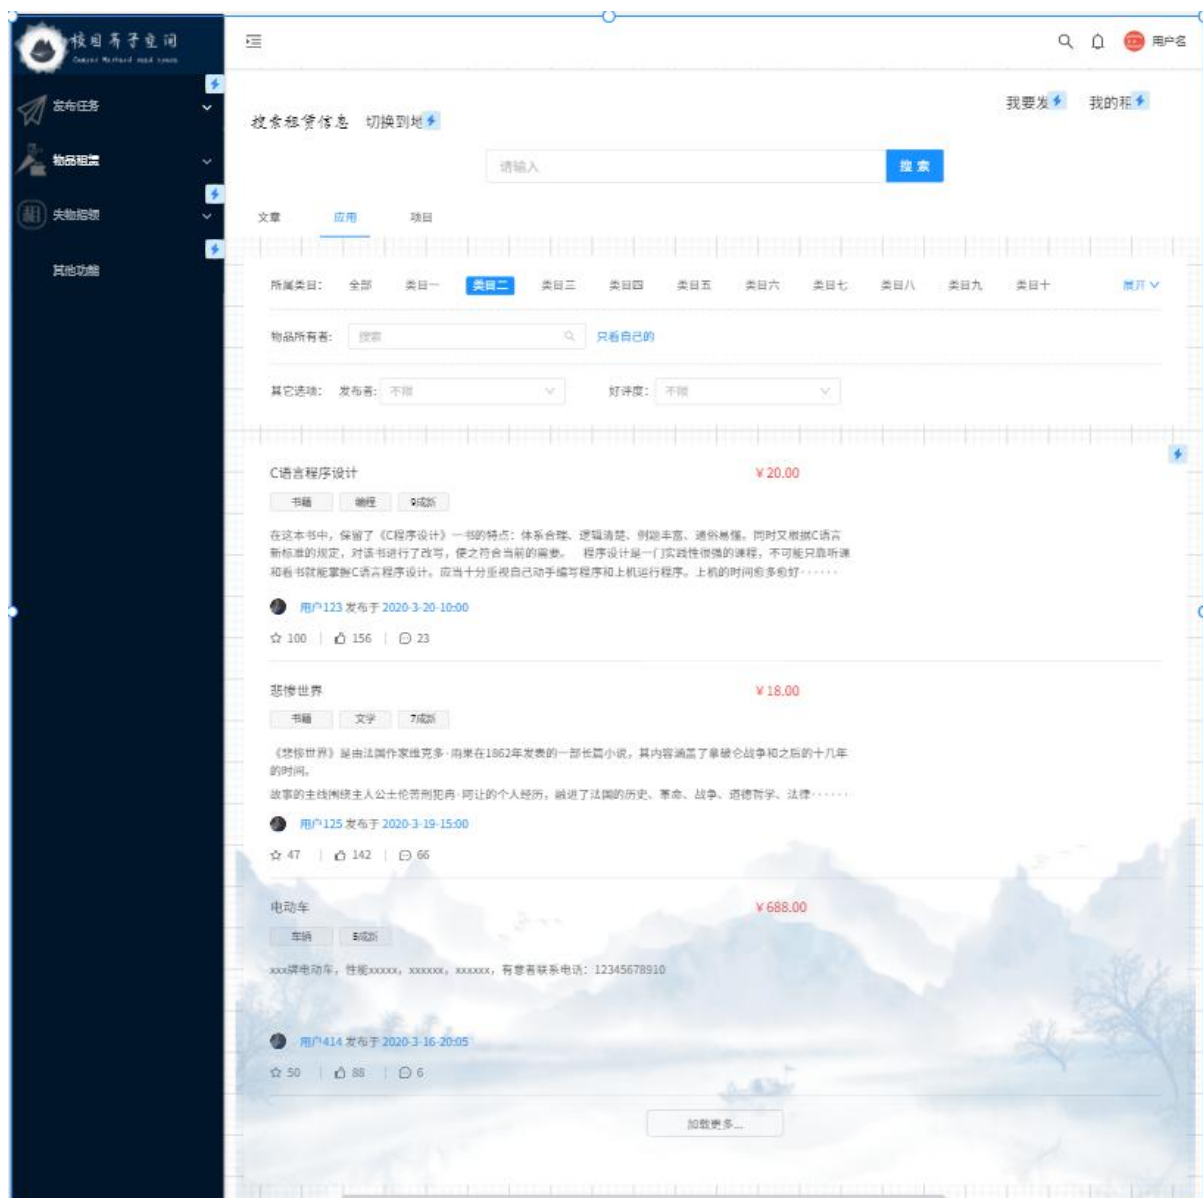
校园有子空间
Campus Method and space

发布任务
物品租赁
失物招领
其他功能

用户名

我要发
我的租

搜索租赁信息 切换到地

请输入
搜索

文章 应用 项目

所属类目: 全部 类目一 类目二 类目三 类目四 类目五 类目六 类目七 类目八 类目九 类目十 展开

物品所有者: 搜索 只看自己的

其它选项: 发布者: 不限 好评度: 不限

C语言程序设计
¥20.00
书籍 教程 9成新
在这本书中,保留了《C程序设计》一书的特点:体系合理、逻辑清楚、例题丰富、通俗易懂。同时又根据C语言新标准的规定,对该书进行了改写,使之符合当前的需要。 程序设计是一门实践性很强的课程,不可能只靠听课和看书就能掌握C语言程序设计。应当十分重视自己动手编写程序和上机运行程序。上机的时间愈多愈好……
用户123 发布于 2020-3-20-10:00
100 | 156 | 23

悲惨世界
¥18.00
书籍 文学 7成新
《悲惨世界》是由法国作家维克多·雨果在1862年发表的一部长篇小说,其内容涵盖了拿破仑战争和之后的十几年的时间。
故事的主线围绕主人公土伦苦刑犯冉·阿让的个人经历,融进了法国的历史、革命、战争、道德哲学、法律……
用户125 发布于 2020-3-19-15:00
47 | 142 | 66

电动车
¥688.00
车辆 5成新
xxx牌电动车,性能xxxxx,xxxxxx,xxxxxx,有意者联系电话:12345678910
用户414 发布于 2020-3-16-20:05
50 | 88 | 6

加载更多...